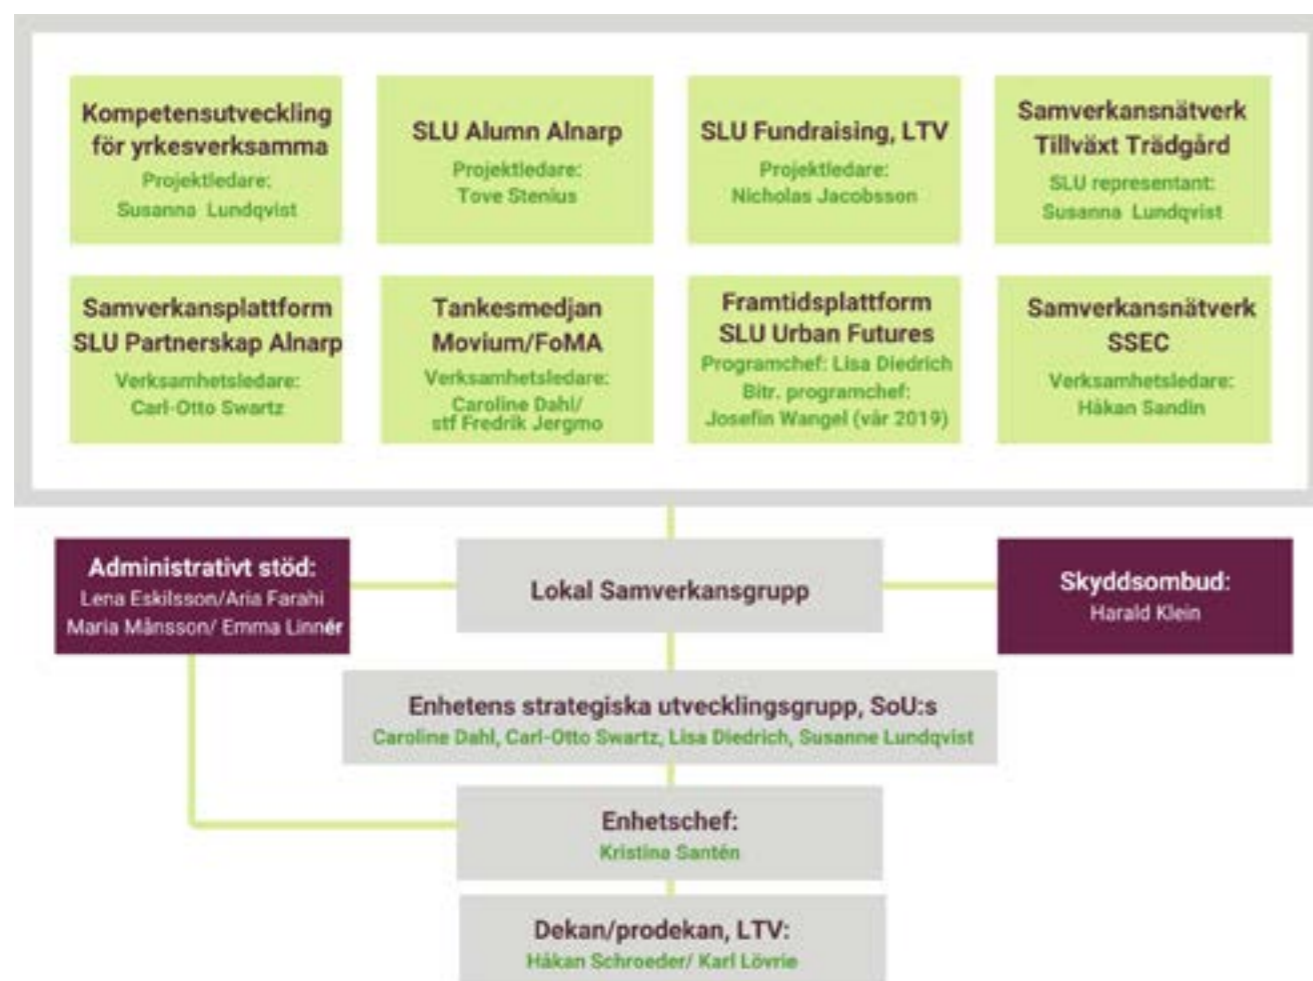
Kompetensutveckling för yrkesverksamma
Projektledare:
Susanna Lundqvist

SLU Alumn Alnarp
Projektledare:
Tove Stenius

SLU Fundraising, LTV
Projektledare:
Nicholas Jacobsson

Samverkansnätverk Tillväxt Trädgård
SLU representant:
Susanna Lundqvist

Samverkansplattform SLU Partnerskap Alnarp
Verksamhetsledare:
Carl-Otto Swartz

Tankesmedjan Movium/FoMA
Verksamhetsledare:
Caroline Dahl/ stf Fredrik Jergmo

Framtidsplattform SLU Urban Futures
Programchef: Lisa Diedrich
Bitr. programchef:
Josefin Wangel (vår 2019)

Samverkansnätverk SSEC
Verksamhetsledare:
Håkan Sandin

Administrativt stöd:
Lena Eskilsson/Aria Farahi
Maria Månsson/ Emma Linnér

Lokal Samverkansgrupp

Skyddsombud:
Harald Klein

Enhetens strategiska utvecklingsgrupp, SoU:s
Caroline Dahl, Carl-Otto Swartz, Lisa Diedrich, Susanne Lundqvist

Enhetschef:
Kristina Santén

Dekan/prodekan, LTV:
Håkan Schroeder/ Karl Lövrie